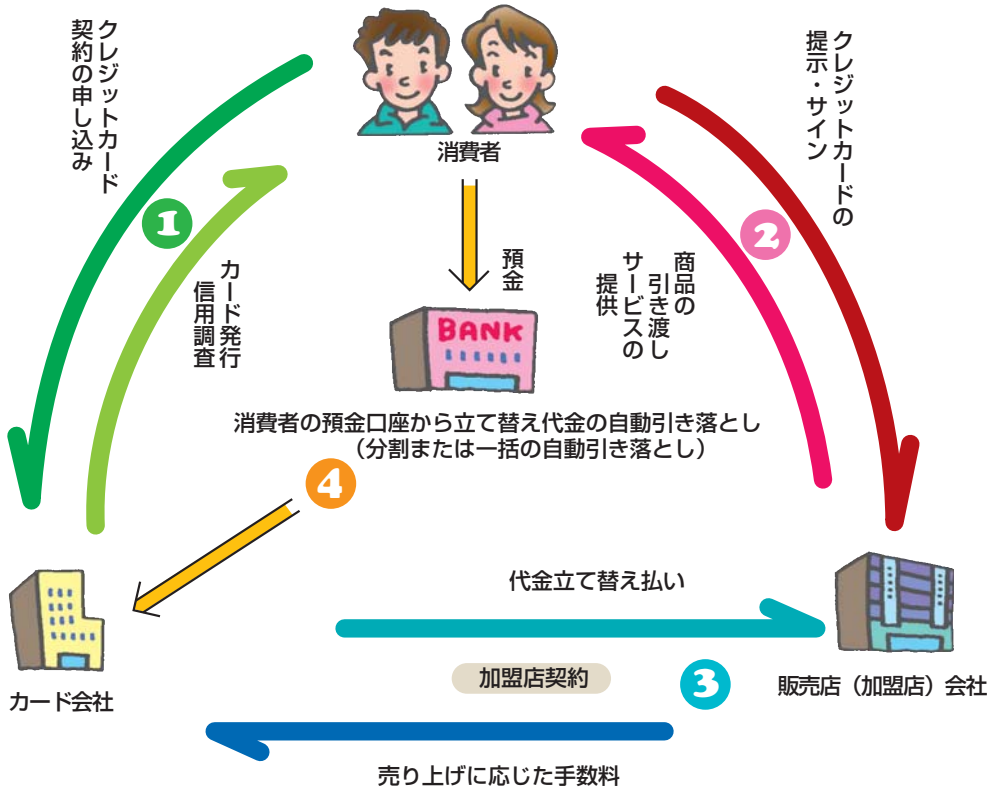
クレジットカード契約の申し込み

1

カード発行信用調査

消費者

預金

BANK

クレジットカードの提示・サイン

2

商品の引き渡しサービスの提供

消費者の預金口座から立て替え代金の自動引き落とし
（分割または一括の自動引き落とし）

4

代金立て替え払い

カード会社

加盟店契約

3

販売店（加盟店）会社

売り上げに応じた手数料